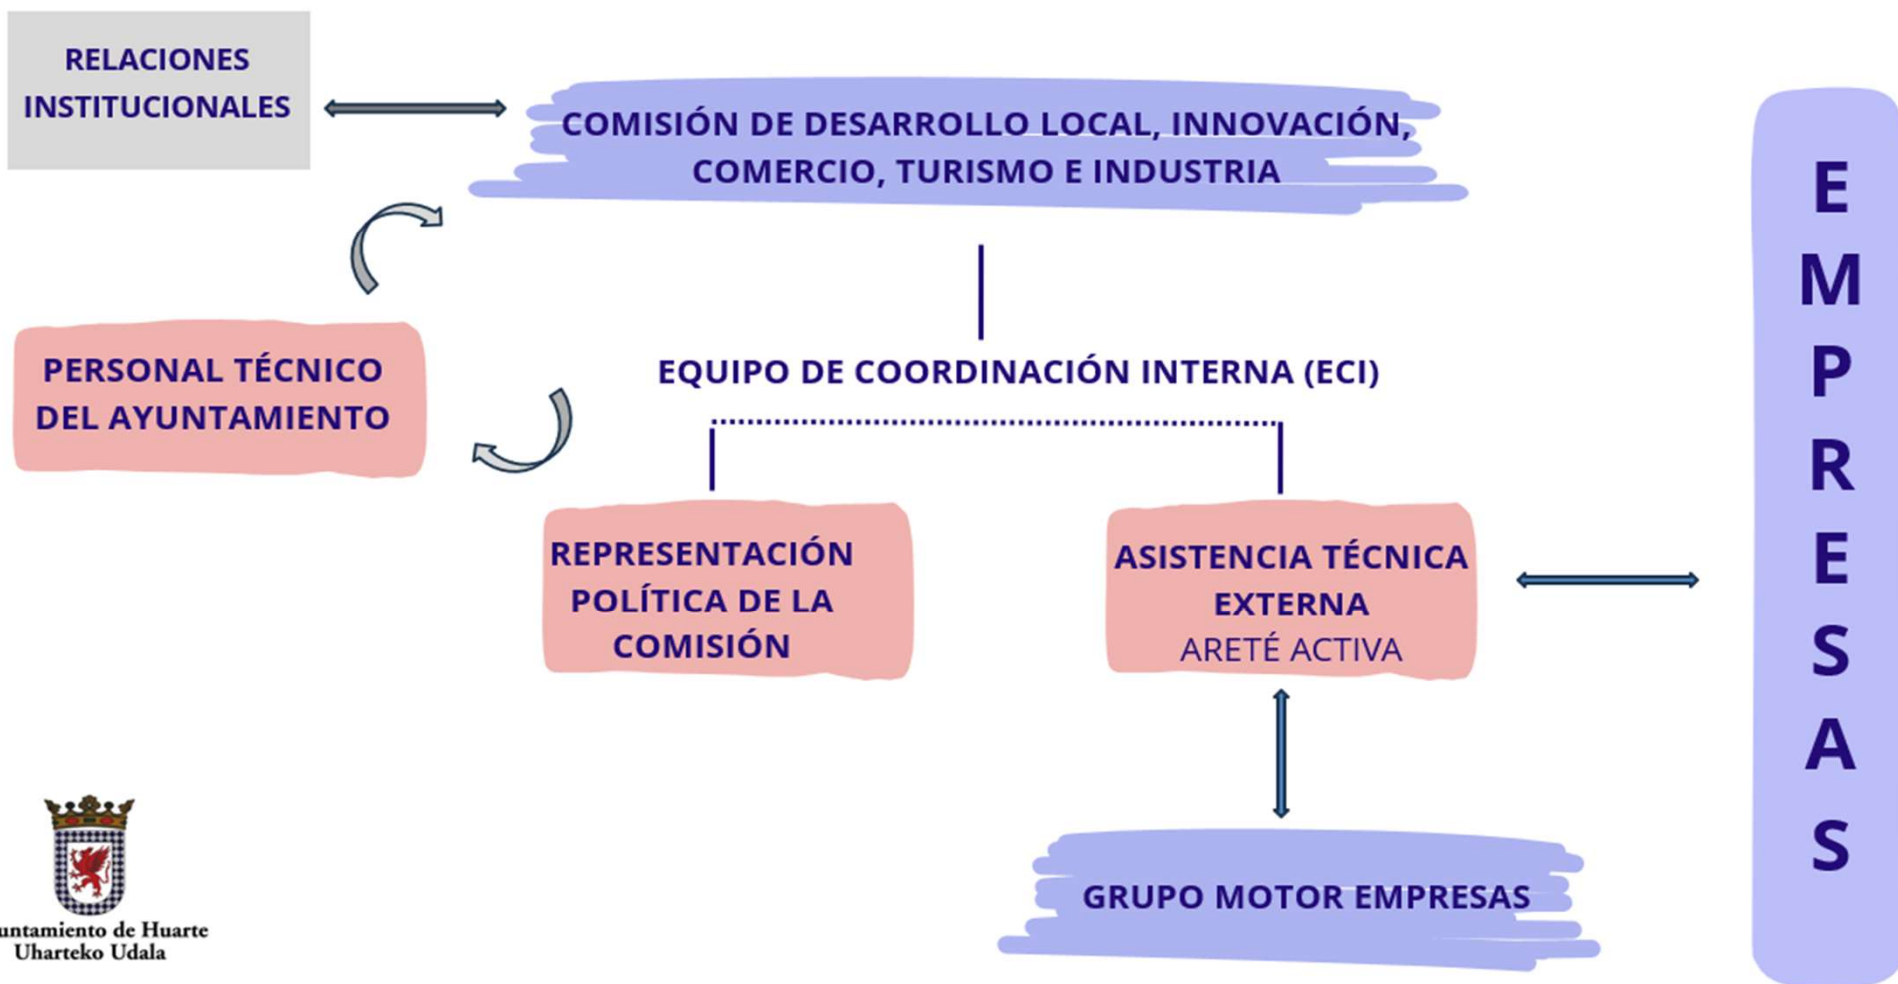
RELACIONES INSTITUCIONALES

COMISIÓN DE DESARROLLO LOCAL, INNOVACIÓN, COMERCIO, TURISMO E INDUSTRIA

PERSONAL TÉCNICO DEL AYUNTAMIENTO

EQUIPO DE COORDINACIÓN INTERNA (ECI)

REPRESENTACIÓN POLÍTICA DE LA COMISIÓN

ASISTENCIA TÉCNICA EXTERNA
ARETÉ ACTIVA

GRUPO MOTOR EMPRESAS

E
M
P
R
E
S
A
S

untamiento de Huarte
Uharteko Udala